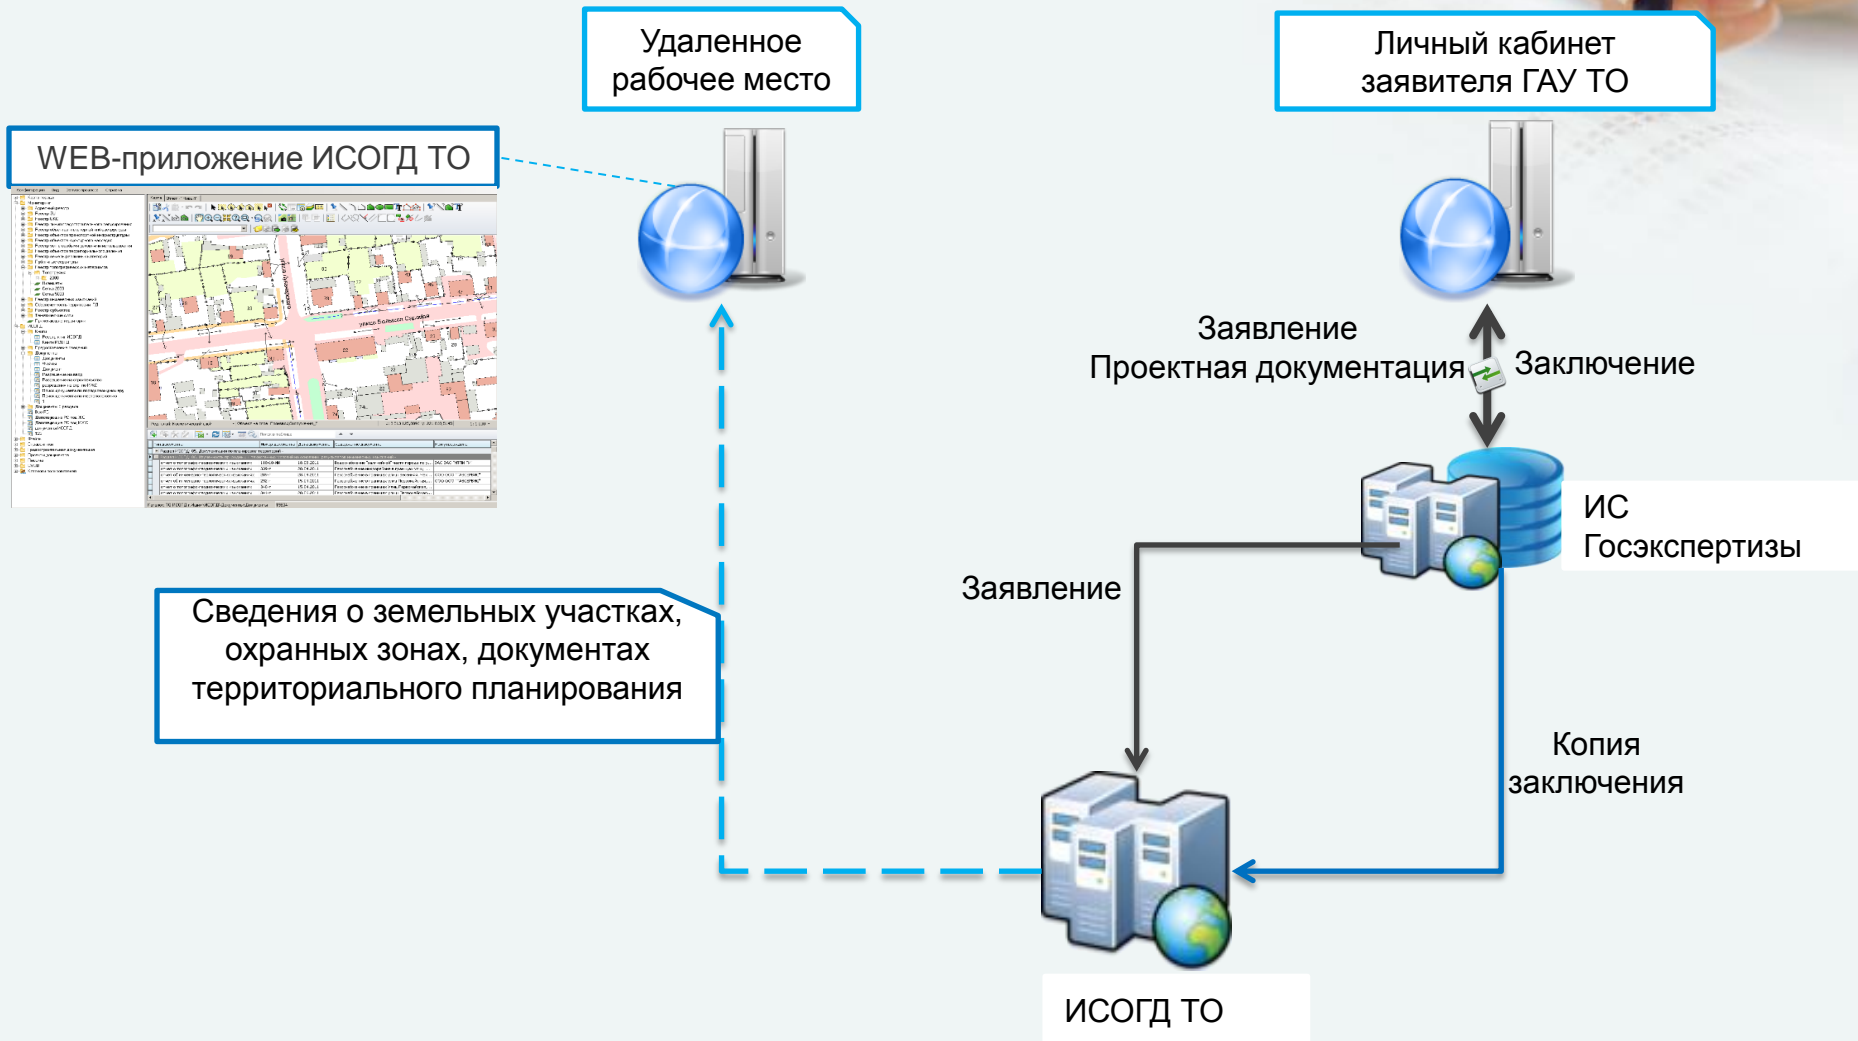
Удаленное рабочее место

Личный кабинет заявителя ГАУ ТО

WEB-приложение ИСОГД ТО

Заявление
Проектная документация

Заключение

ИС Госэкспертизы

Заявление

Сведения о земельных участках, охранных зонах, документах территориального планирования

Копия заключения

ИСОГД ТО